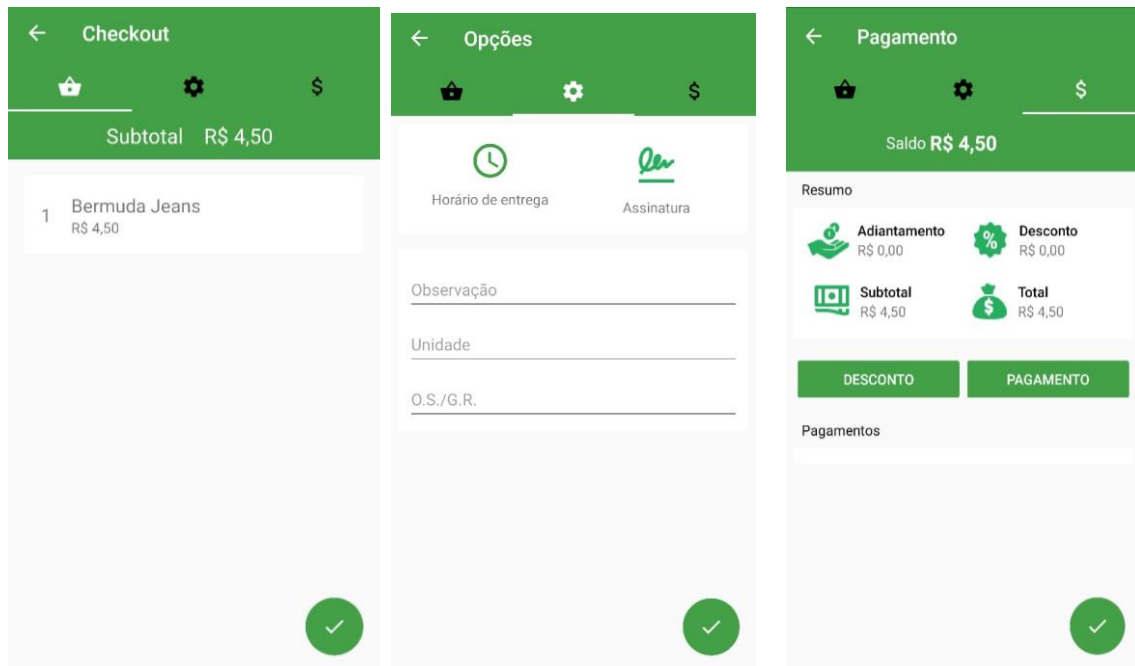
Checkout

$

Subtotal R$ 4,50

1 Bermuda Jeans
R$ 4,50

Opções

$

Horário de entrega

Assinatura

Observação

Unidade

O.S./G.R.

Pagamento

$

Saldo **R$ 4,50**

Resumo

Adiantamento
R$ 0,00

%

Desconto
R$ 0,00

Subtotal
R$ 4,50

$

Total
R$ 4,50

DESCONTO

PAGAMENTO

Pagamentos